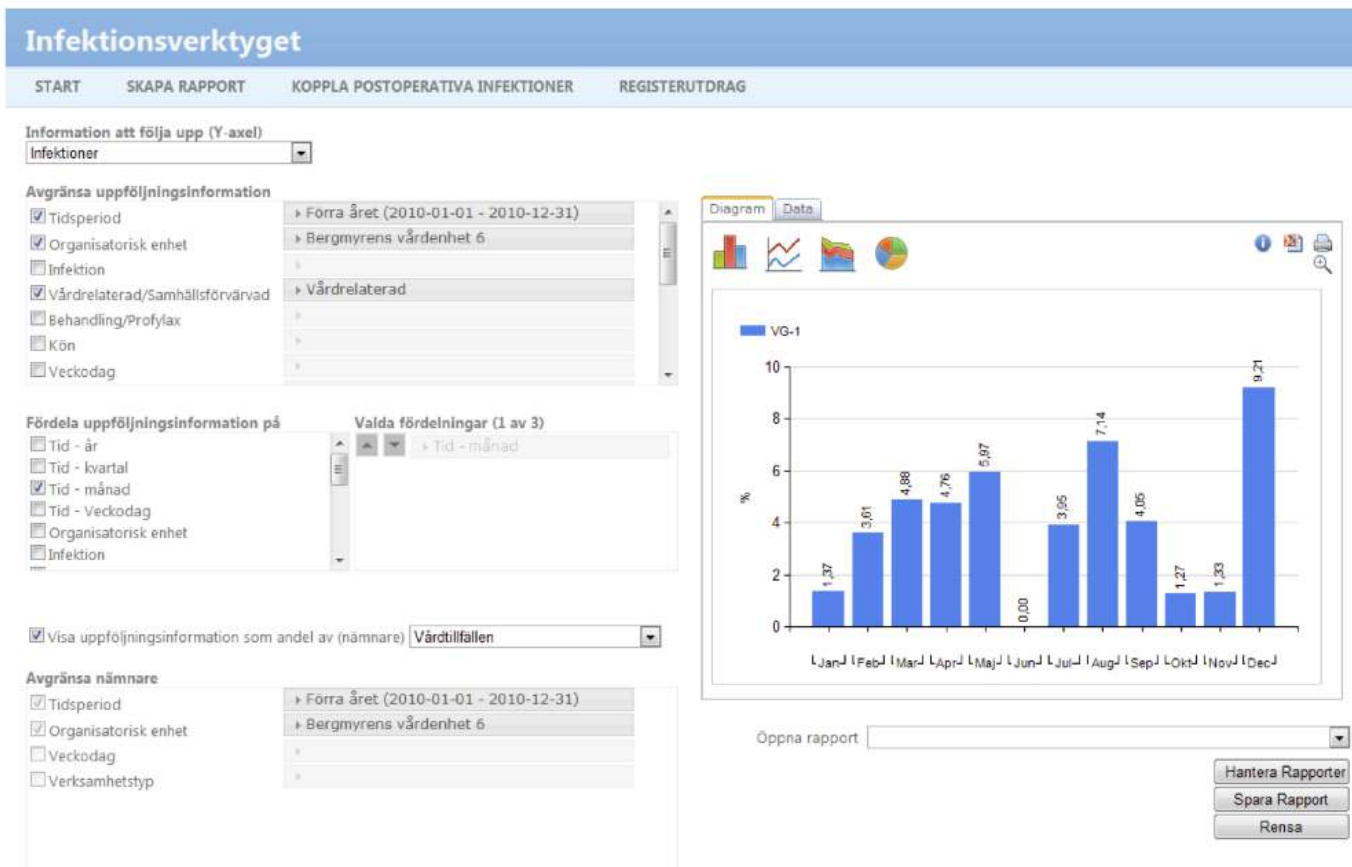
Infektionsverktyget

START SKAPA RAPPORT KOPPLA POSTOPERATIVA INFEKTIONER REGISTERUTDRAG

Information att följa upp (Y-axel)
Infektioner

Avgränsa uppföljningsinformation
Tidsperiod ▸ Förra året (2010-01-01 - 2010-12-31)
Organisatorisk enhet ▸ Bergmyrens vårdenhet 6
Infektion
Vårdrelaterad/Samhällsförvärvad ▸ Vårdrelaterad
Behandling/Profylax
Kön
Veckodag

Fördela uppföljningsinformation på
Tid - år
Tid - kvartal
Tid - månad
Tid - Veckodag
Organisatorisk enhet
Infektion

Valda fördelningar (1 av 3)
▸ Tid - månad

Visa uppföljningsinformation som andel av (nämnare) Vårdtillfällen

Avgränsa nämnare
Tidsperiod ▸ Förra året (2010-01-01 - 2010-12-31)
Organisatorisk enhet ▸ Bergmyrens vårdenhet 6
Veckodag
Verksamhetstyp

Diagram Data

VG-1

| Månad | % |
|---|---|
| Jan | 1,37 |
| Feb | 3,61 |
| Mar | 4,88 |
| Apr | 4,76 |
| Maj | 5,97 |
| Jun | 0,00 |
| Jul | 3,95 |
| Aug | 7,14 |
| Sep | 4,05 |
| Okt | 1,27 |
| Nov | 1,33 |
| Dec | 9,21 |

%
10
8
6
4
2
0

Öppna rapport
Hantera Rapporter
Spara Rapport
Rensa